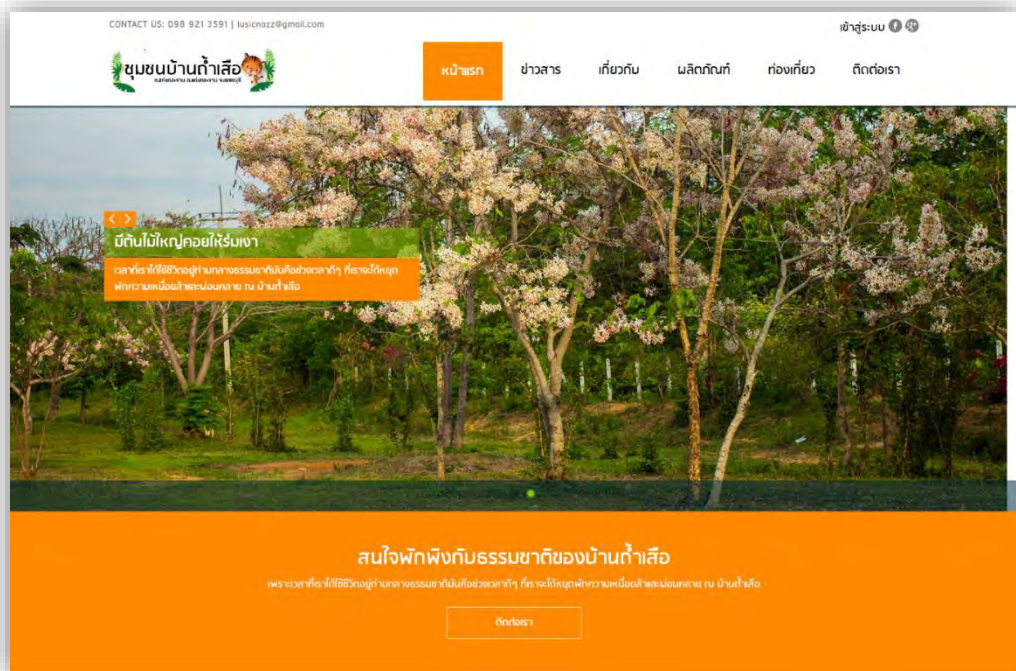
CONTACT US: 098 921 3591 | lusicnazz@gmail.com

เข้าสู่ระบบ

ชุมชนบ้านถ้ำเสือ
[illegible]

หน้าแรก
ข่าวสาร
เกี่ยวกับ
ผลิตภัณฑ์
ท่องเที่ยว
ติดต่อเรา

< >
มีต้นไม้ใหญ่คอยให้ร่มเงา
เวลาที่เราได้ใช้ชีวิตอยู่ท่ามกลางธรรมชาตินับคือช่วงเวลาดีๆ ที่เราจะได้หยุดพักความเหนื่อยล้าและผ่อนคลาย ณ บ้านถ้ำเสือ

สนใจพักพิงกับธรรมชาติของบ้านถ้ำเสือ
เพราะเวลาที่เราได้ใช้ชีวิตอยู่ท่ามกลางธรรมชาตินับคือช่วงเวลาดีๆ ที่เราจะได้หยุดพักความเหนื่อยล้าและผ่อนคลาย ณ บ้านถ้ำเสือ

ติดต่อเรา